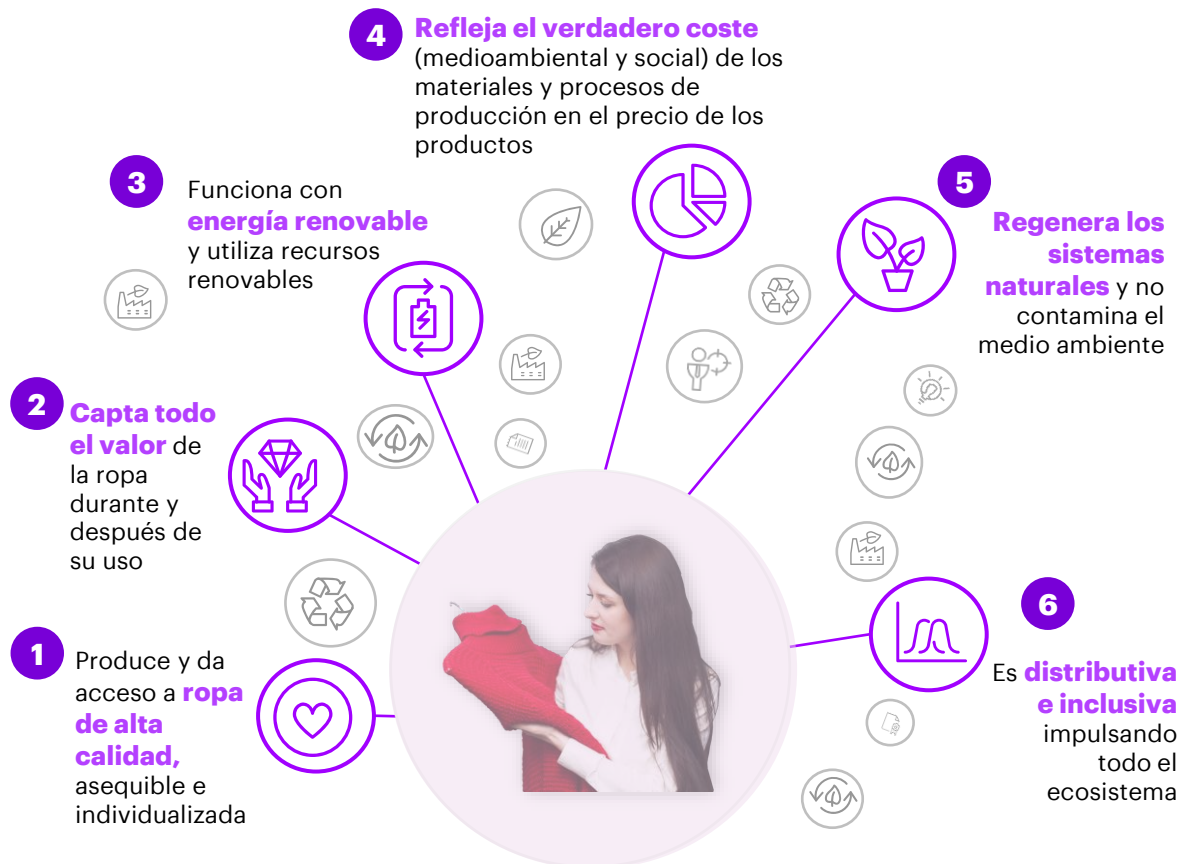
4 Refleja el verdadero coste (medioambiental y social) de los materiales y procesos de producción en el precio de los productos

3 Funciona con energía renovable y utiliza recursos renovables

5 Regenera los sistemas naturales y no contamina el medio ambiente

2 Capta todo el valor de la ropa durante y después de su uso

6 Es distributiva e inclusiva impulsando todo el ecosistema

1 Produce y da acceso a ropa de alta calidad, asequible e individualizada